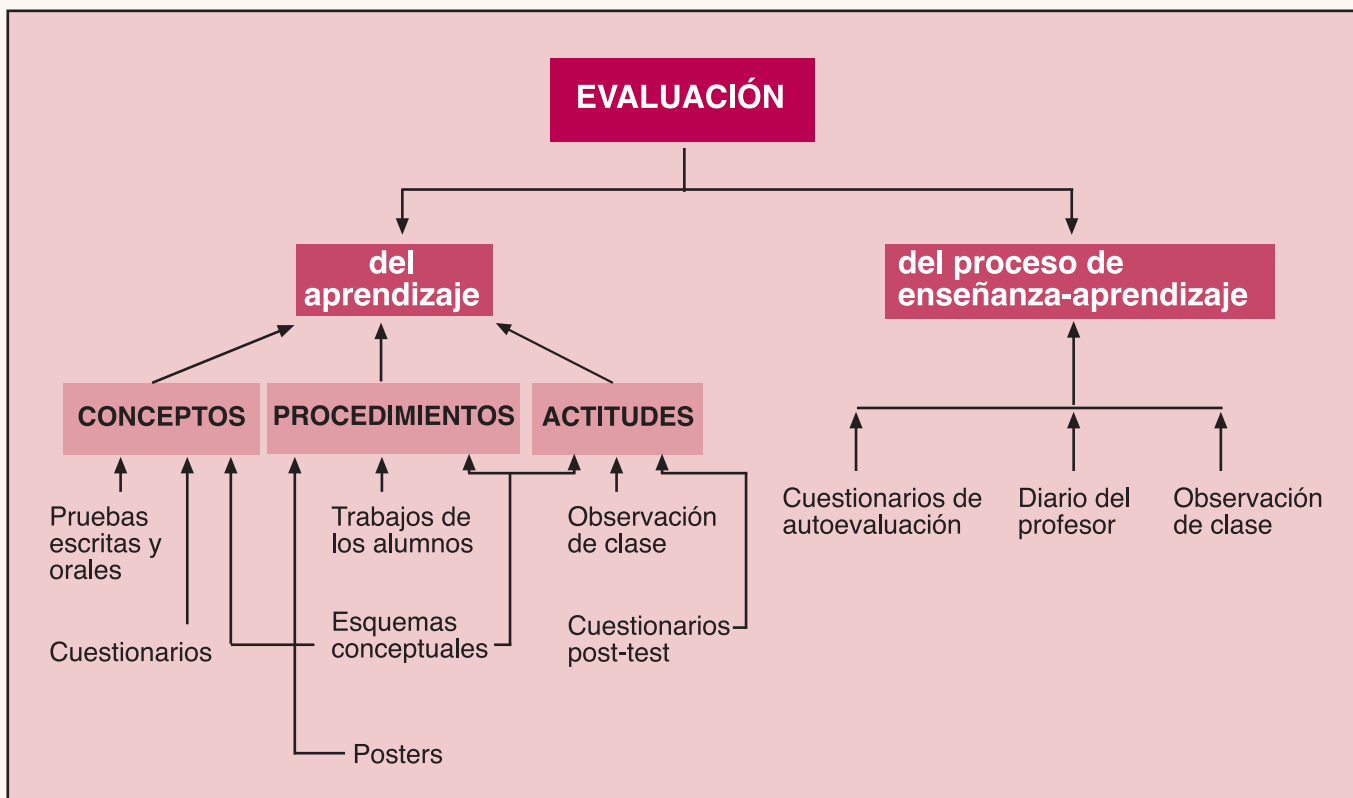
EVALUACIÓN

del aprendizaje

del proceso de enseñanza-aprendizaje

CONCEPTOS

PROCEDIMIENTOS

ACTITUDES

Pruebas escritas y orales

Cuestionarios

Trabajos de los alumnos

Esquemas conceptuales

Posters

Observación de clase

Cuestionarios post-test

Cuestionarios de autoevaluación

Diario del profesor

Observación de clase